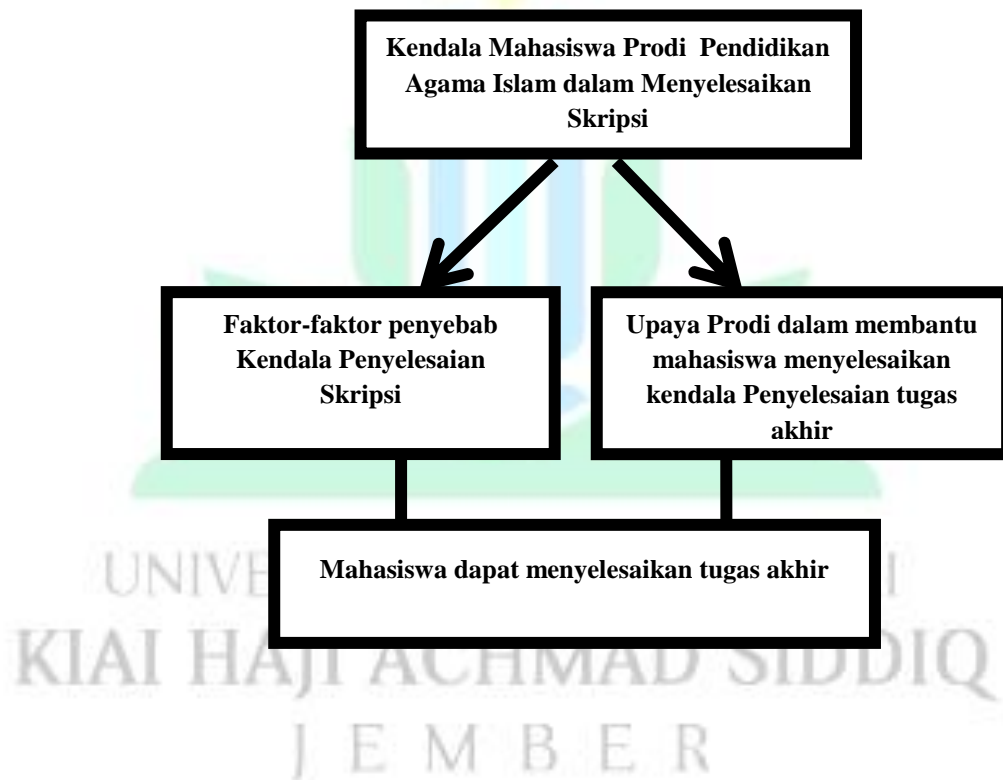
Kendala Mahasiswa Prodi Pendidikan Agama Islam dalam Menyelesaikan Skripsi

Faktor-faktor penyebab Kendala Penyelesaian Skripsi

Upaya Prodi dalam membantu mahasiswa menyelesaikan kendala Penyelesaian tugas akhir

UNIV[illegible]

Mahasiswa dapat menyelesaikan tugas akhir

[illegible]I

KIAI HAJI ACHMAD SIDDIQ

J E M B E R